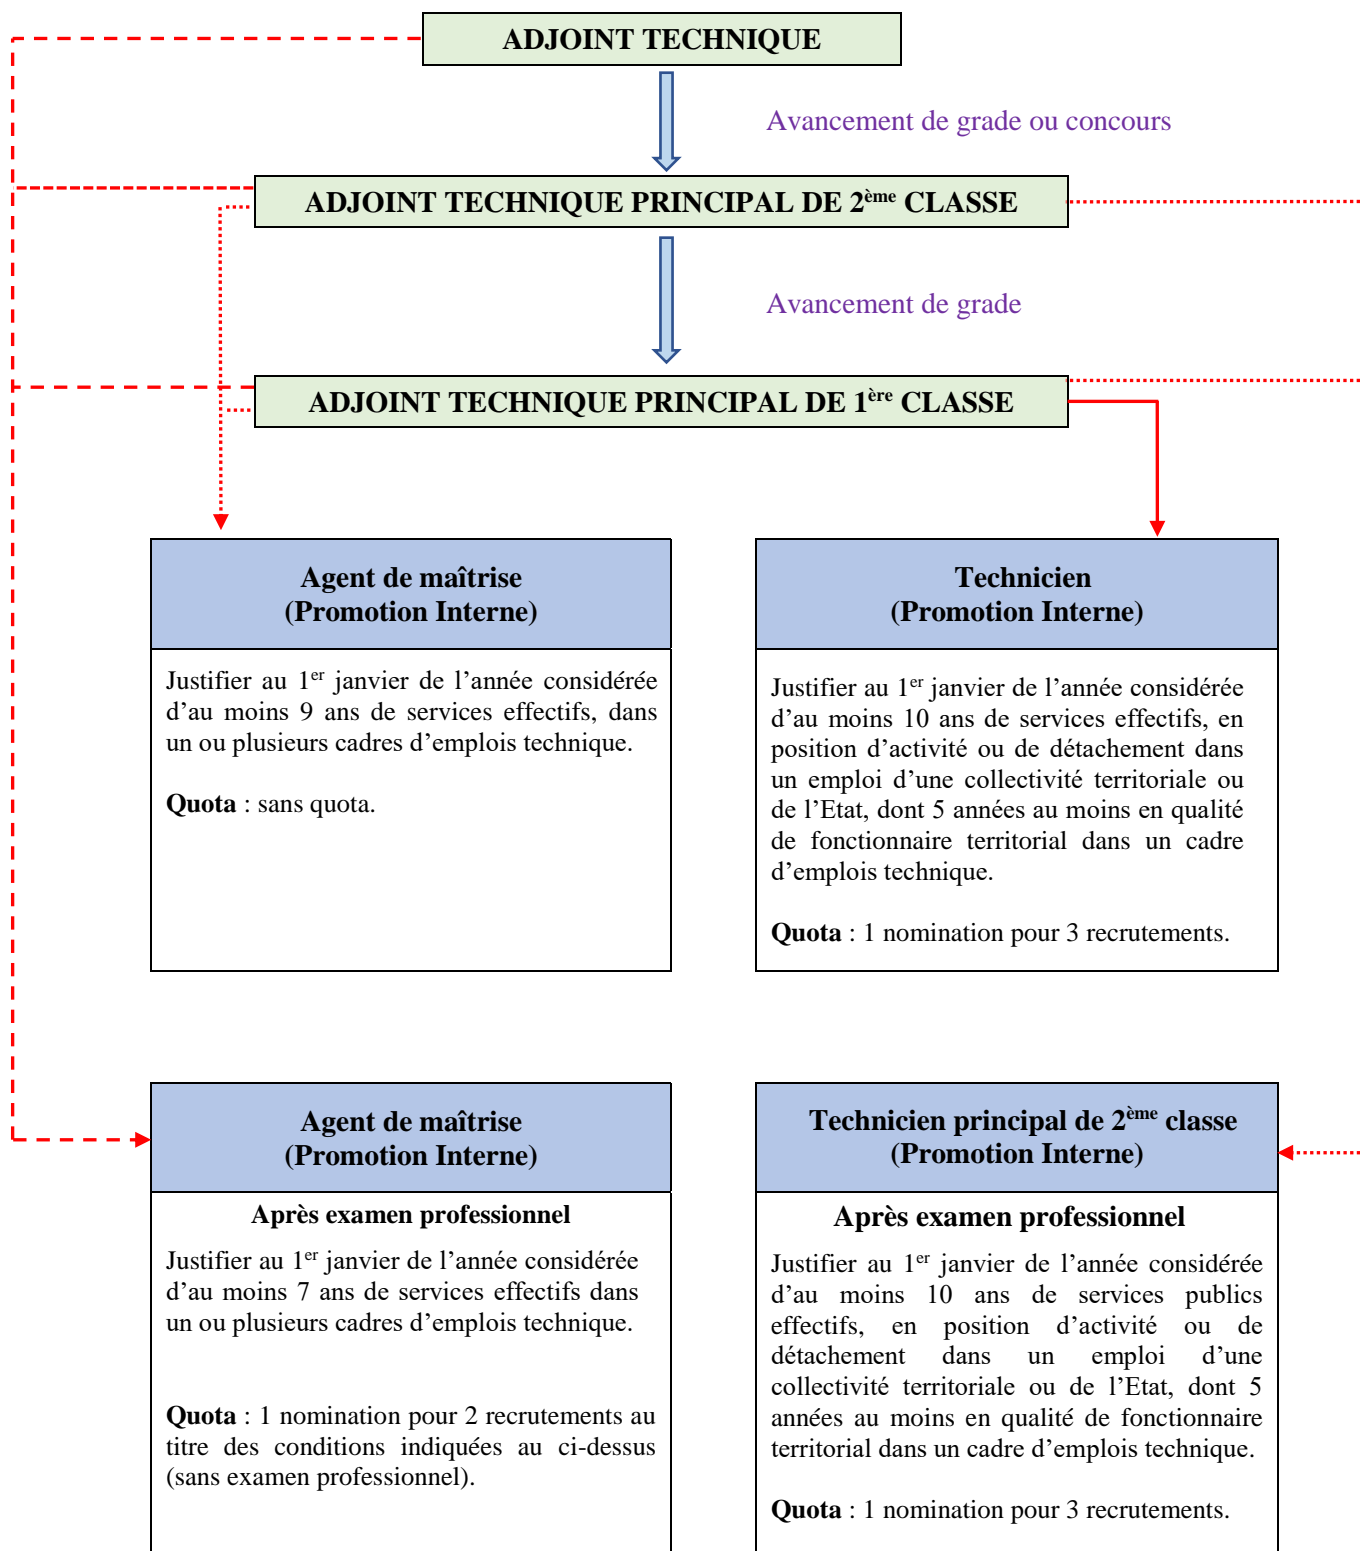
ADJOINT TECHNIQUE

Avancement de grade ou concours

ADJOINT TECHNIQUE PRINCIPAL DE 2$^{ème}$ CLASSE

Avancement de grade

ADJOINT TECHNIQUE PRINCIPAL DE 1$^{ère}$ CLASSE

Agent de maîtrise
(Promotion Interne)

Justifier au 1$^{er}$ janvier de l'année considérée d'au moins 9 ans de services effectifs, dans un ou plusieurs cadres d'emplois technique.

**Quota** : sans quota.

Technicien
(Promotion Interne)

Justifier au 1$^{er}$ janvier de l'année considérée d'au moins 10 ans de services effectifs, en position d'activité ou de détachement dans un emploi d'une collectivité territoriale ou de l'Etat, dont 5 années au moins en qualité de fonctionnaire territorial dans un cadre d'emplois technique.

**Quota** : 1 nomination pour 3 recrutements.

Agent de maîtrise
(Promotion Interne)

Après examen professionnel

Justifier au 1$^{er}$ janvier de l'année considérée d'au moins 7 ans de services effectifs dans un ou plusieurs cadres d'emplois technique.

**Quota** : 1 nomination pour 2 recrutements au titre des conditions indiquées au ci-dessus (sans examen professionnel).

Technicien principal de 2$^{ème}$ classe
(Promotion Interne)

Après examen professionnel

Justifier au 1$^{er}$ janvier de l'année considérée d'au moins 10 ans de services publics effectifs, en position d'activité ou de détachement dans un emploi d'une collectivité territoriale ou de l'Etat, dont 5 années au moins en qualité de fonctionnaire territorial dans un cadre d'emplois technique.

**Quota** : 1 nomination pour 3 recrutements.